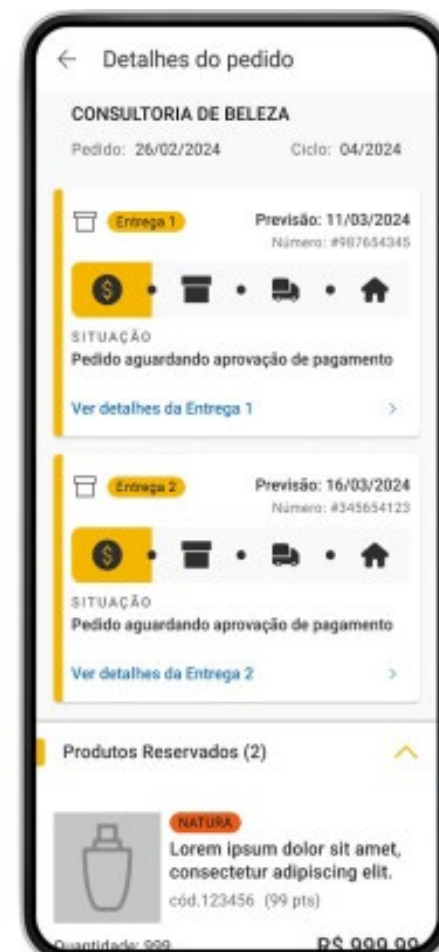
Detalhes do pedido

CONSULTORIA DE BELEZA

Pedido: 26/02/2024 Ciclo: 04/2024

Entrega 1 Previsão: 11/03/2024

Número: #987654345

SITUAÇÃO

Pedido aguardando aprovação de pagamento

Ver detalhes da Entrega 1

Entrega 2 Previsão: 16/03/2024

Número: #345654123

SITUAÇÃO

Pedido aguardando aprovação de pagamento

Ver detalhes da Entrega 2

Produtos Reservados (2)

NATURA

Lorem ipsum dolor sit amet, consectetur adipiscing elit.

cód.123456 (99 pts)

Quantidade: 999 R$ 999,99